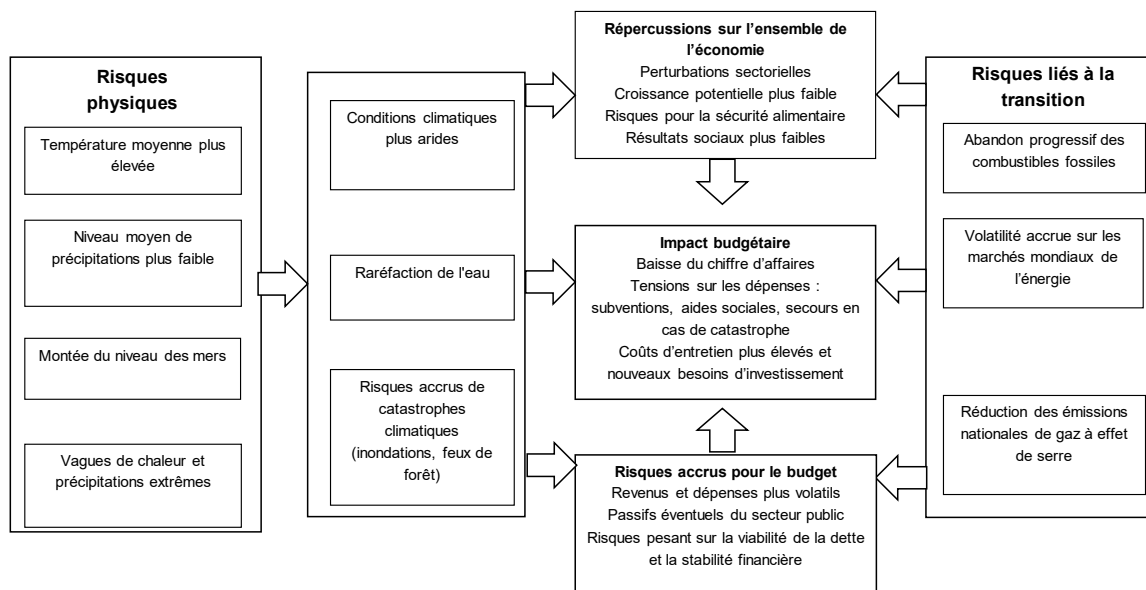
Risques physiques

Température moyenne plus élevée

Niveau moyen de précipitations plus faible

Montée du niveau des mers

Vagues de chaleur et précipitations extrêmes

Conditions climatiques plus arides

Raréfaction de l'eau

Risques accrus de catastrophes climatiques (inondations, feux de forêt)

Répercussions sur l'ensemble de l'économie
Perturbations sectorielles
Croissance potentielle plus faible
Risques pour la sécurité alimentaire
Résultats sociaux plus faibles

Impact budgétaire
Baisse du chiffre d'affaires
Tensions sur les dépenses : subventions, aides sociales, secours en cas de catastrophe
Coûts d'entretien plus élevés et nouveaux besoins d'investissement

Risques accrus pour le budget
Revenus et dépenses plus volatils
Passifs éventuels du secteur public
Risques pesant sur la viabilité de la dette et la stabilité financière

Risques liés à la transition

Abandon progressif des combustibles fossiles

Volatilité accrue sur les marchés mondiaux de l'énergie

Réduction des émissions nationales de gaz à effet de serre